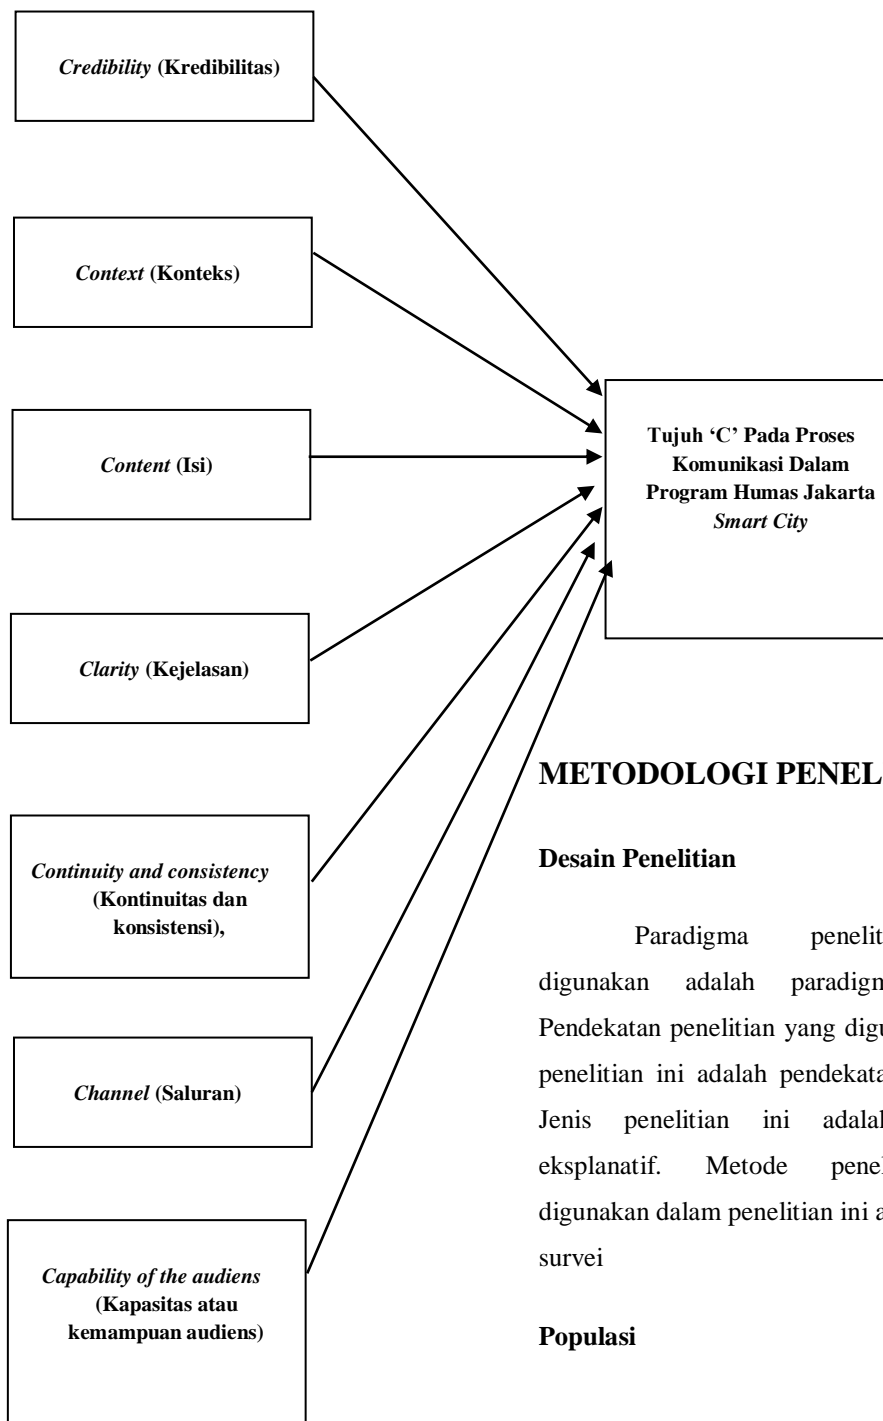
*Credibility* **(Kredibilitas)**

*Context* **(Konteks)**

*Content* **(Isi)**

*Clarity* **(Kejelasan)**

*Continuity and consistency* **(Kontinuitas dan konsistensi),**

*Channel* **(Saluran)**

*Capability of the audiens* **(Kapasitas atau kemampuan audiens)**

**Tujuh 'C' Pada Proses Komunikasi Dalam Program Humas Jakarta *Smart City***

**METODOLOGI PENEL**

**Desain Penelitian**

Paradigma penelit digunakan adalah paradign Pendekatan penelitian yang digu penelitian ini adalah pendekata Jenis penelitian ini adalal eksplanatif. Metode penel digunakan dalam penelitian ini a survei

**Populasi**